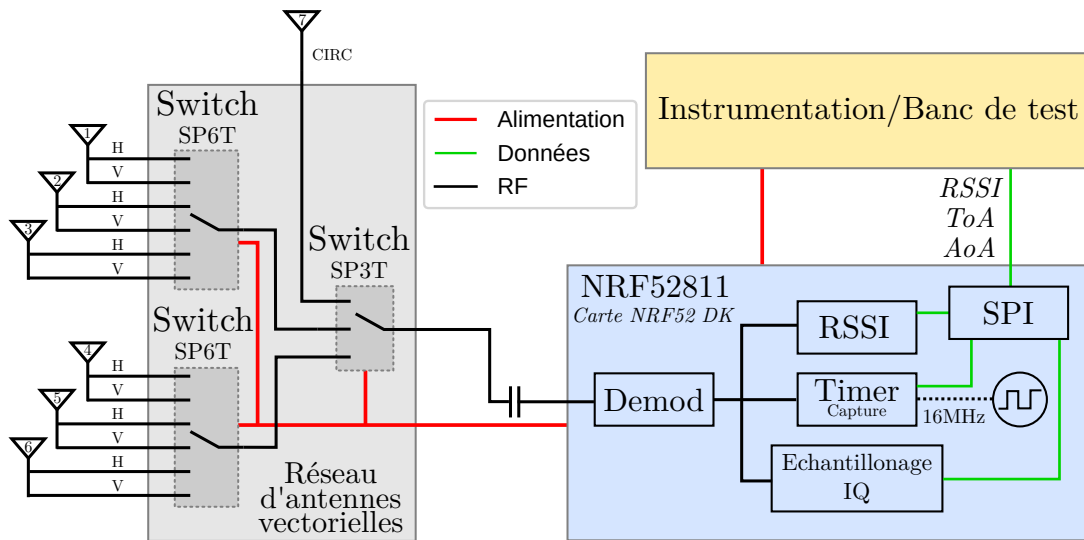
7
CIRC

Switch
SP6T

1
H
V
2
H
V
3
H
V

Switch
SP3T

Switch
SP6T

4
H
V
5
H
V
6
H
V

Réseau d'antennes vectorielles

Alimentation
Données
RF

Instrumentation/Banc de test

$RSSI$
$ToA$
$AoA$

NRF52811
Carte NRF52 DK

RSSI
SPI
Demod
Timer
Capture
16MHz
Echantillonage
IQ